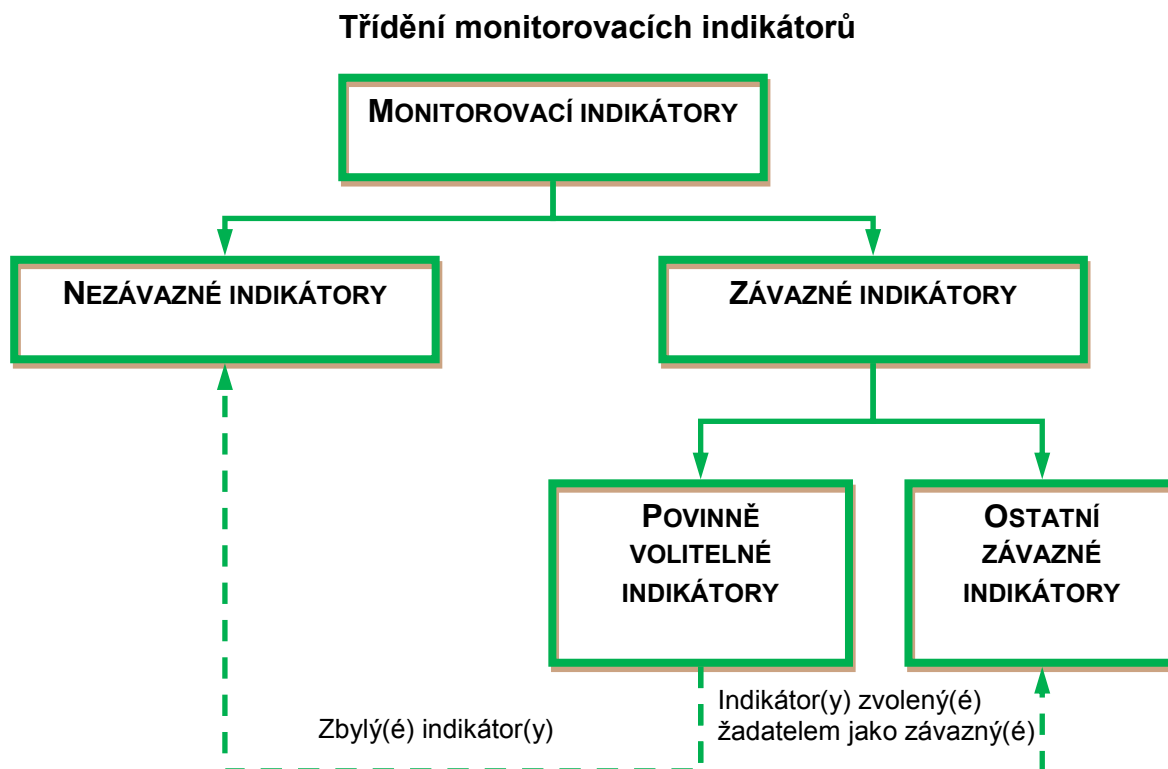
Třídění monitorovacích indikátorů

MONITOROVACÍ INDIKÁTORY

NEZÁVAZNÉ INDIKÁTORY

ZÁVAZNÉ INDIKÁTORY

POVINNĚ VOLITELNÉ INDIKÁTORY

OSTATNÍ ZÁVAZNÉ INDIKÁTORY

Indikátor(y) zvolený(é) žadatelem jako závazný(é)

Zbylý(é) indikátor(y)